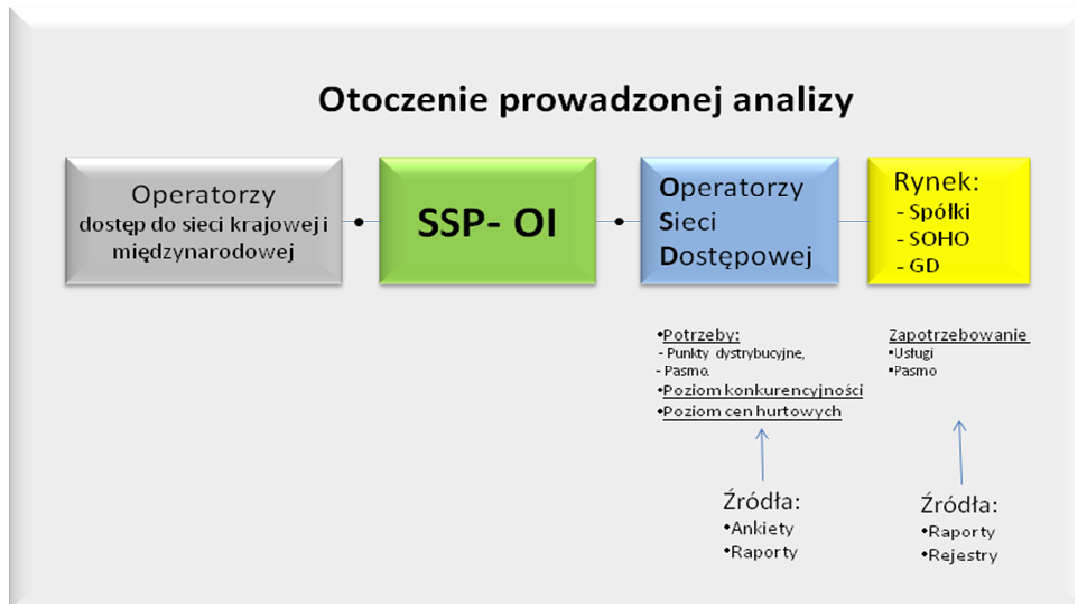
Otoczenie prowadzonej analizy

Operatorzy
dostęp do sieci krajowej i międzynarodowej

SSP- OI

Operatorzy
Sieci
Dostępowej

Rynek:
- Spółki
- SOHO
- GD

•Potrzeby:
- Punkty dystrybucyjne,
- Pasmo.
•Poziom konkurencyjności
•Poziom cen hurtowych

Zapotrzebowanie
•Usługi
•Pasmo

Źródła:
•Ankiety
•Raporty

Źródła:
•Raporty
•Rejestry